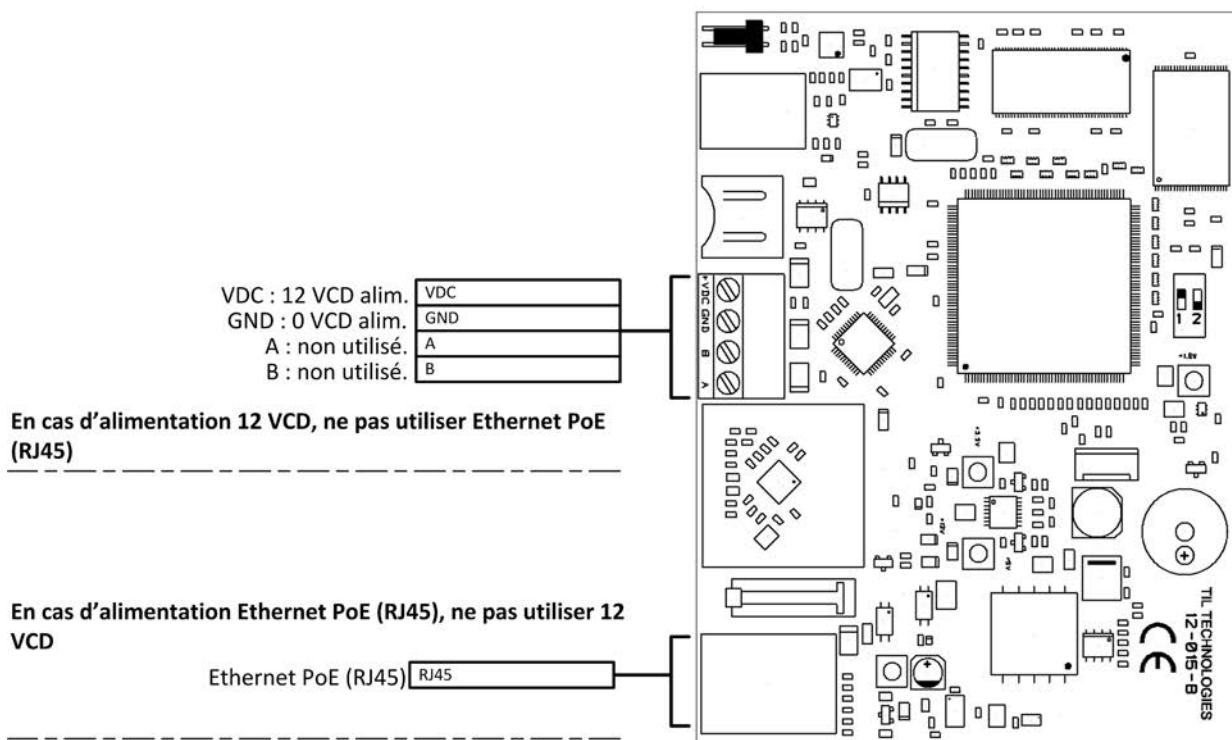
VDC : 12 VCD alim.
GND : 0 VCD alim.
A : non utilisé.
B : non utilisé.

VDC
GND
A
B

+VDC GND B A

En cas d'alimentation 12 VCD, ne pas utiliser Ethernet PoE (RJ45)

En cas d'alimentation Ethernet PoE (RJ45), ne pas utiliser 12 VCD

Ethernet PoE (RJ45) RJ45

1 2

TIL TECHNOLOGIES
12-015-B
CE